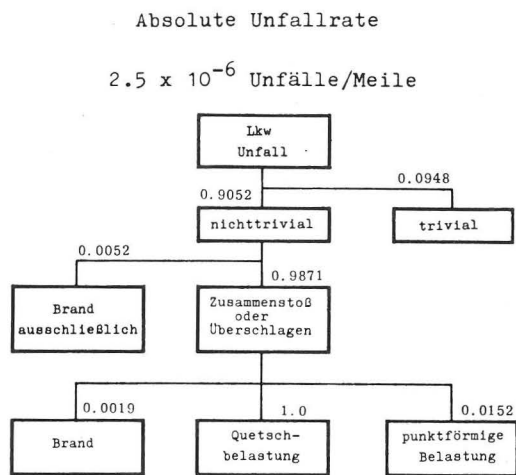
Absolute Unfallrate

2.5 x $10^{-6}$ Unfälle/Meile

Lkw
Unfall

0.9052

0.0948

nichttrivial

trivial

0.0052

0.9871

Brand
ausschließlich

Zusammenstoß
oder
Überschlagen

0.0019

1.0

0.0152

Brand

Quetsch-
belastung

punktförmige
Belastung